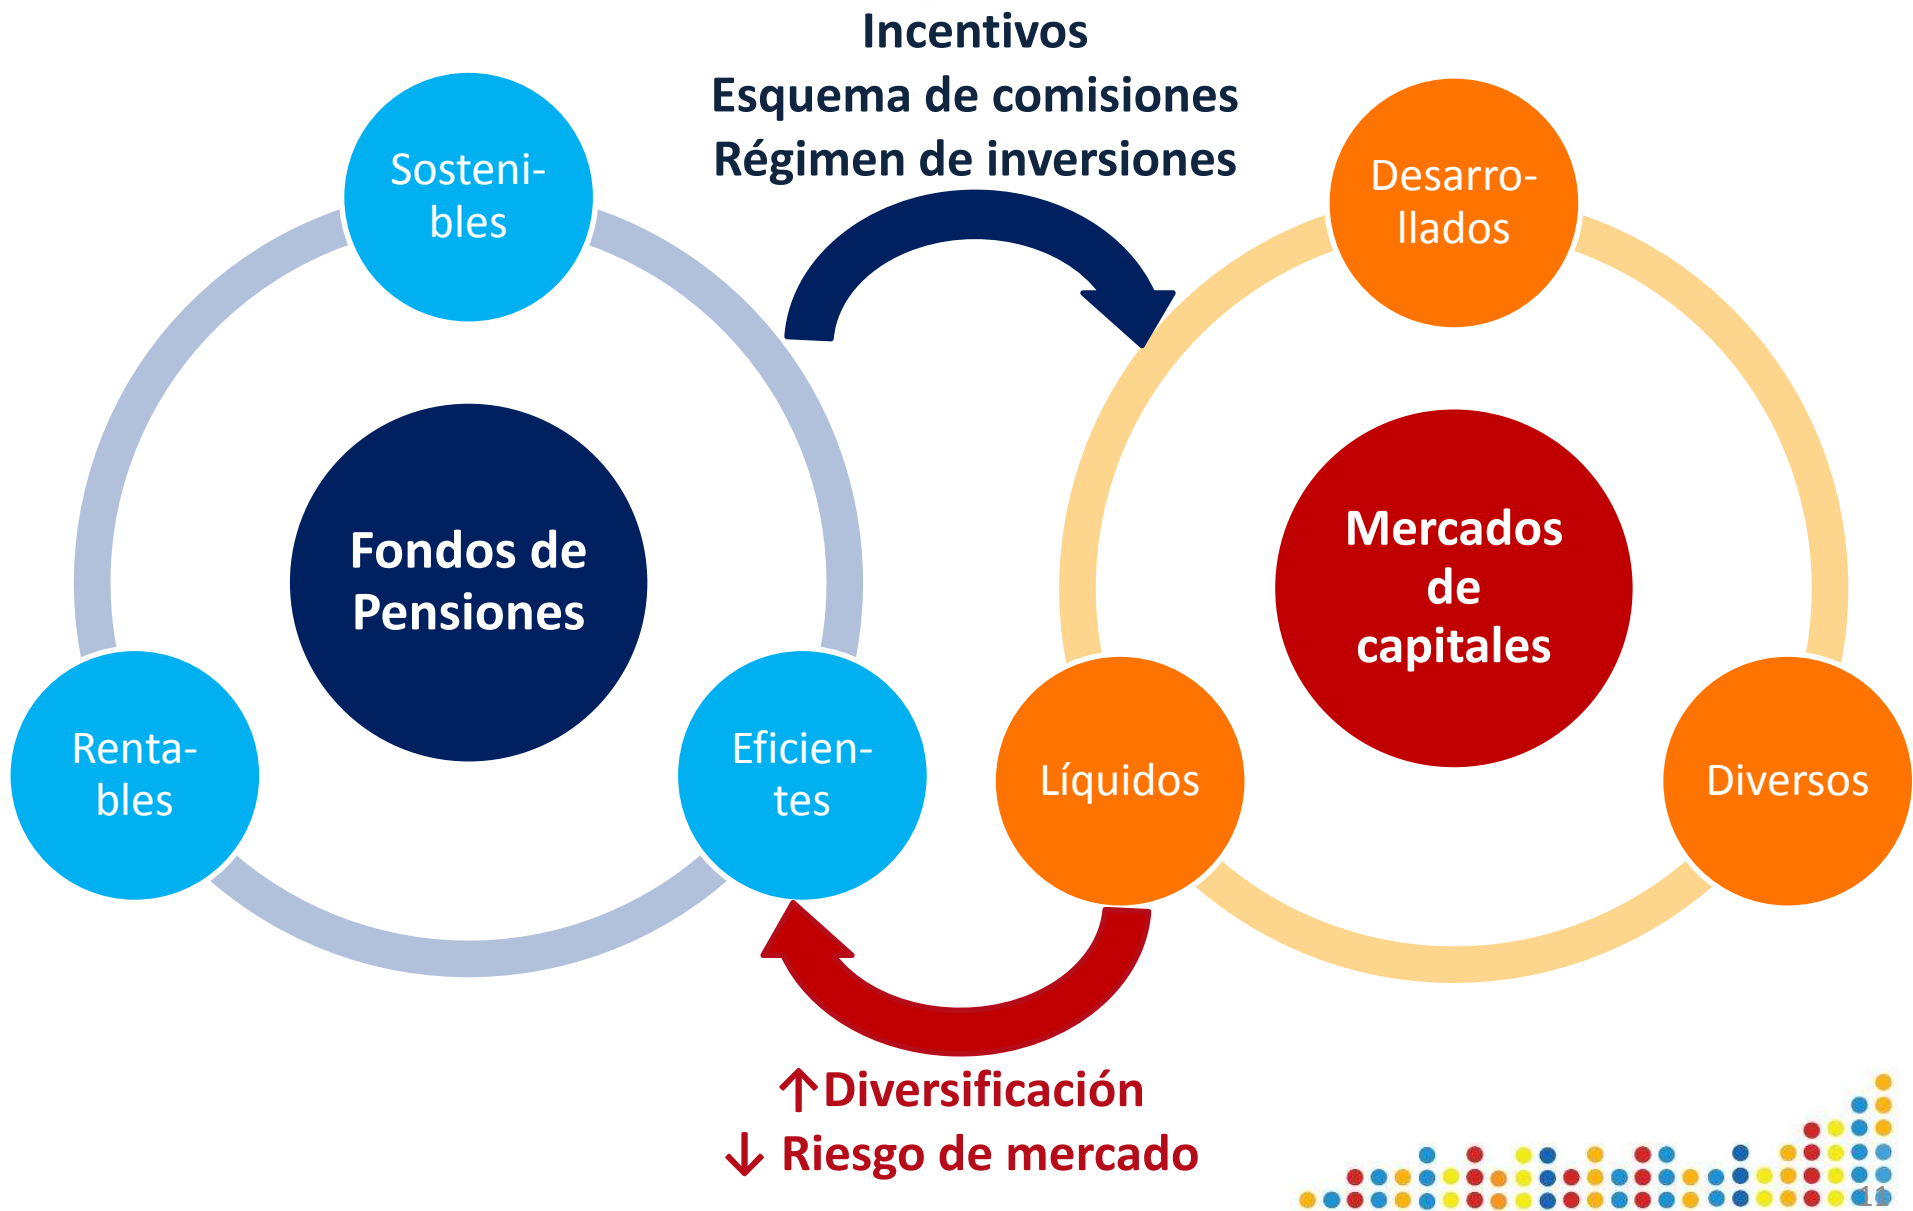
Incentivos
Esquema de comisiones
Régimen de inversiones

Sostenibles

Fondos de Pensiones

Rentables

Eficientes

Desarrollados

Mercados de capitales

Líquidos

Diversos

↑Diversificación
↓ Riesgo de mercado

11